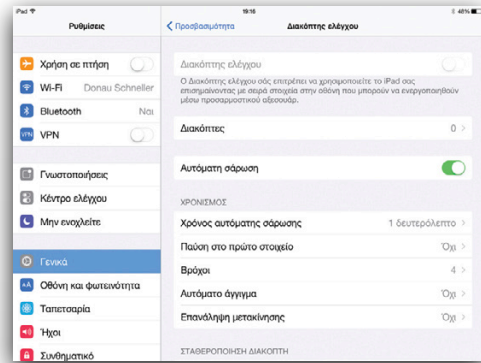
iPad
19:16
48%

Ρυθμίσεις

Χρήση σε πτήση

Wi-Fi Donau Schneller

Bluetooth Ναι

VPN

Γνωστοποιήσεις

Κέντρο ελέγχου

Μην ενοχλείτε

Γενικά

Οθόνη και φωτεινότητα

Ταπετσαρία

Ήχοι

Συνθηματικό

Προσβασιμότητα
Διακόπτης ελέγχου

Διακόπτης ελέγχου

Ο Διακόπτης ελέγχου σάς επιτρέπει να χρησιμοποιείτε το iPad σας επισημαίνοντας με σειρά στοιχεία στην οθόνη που μπορούν να ενεργοποιηθούν μέσω κάποιου προσαρμοστικού αξεσουάρ.

Διακόπτες 0

Αυτόματη σάρωση

ΧΡΟΝΙΣΜΟΣ

Χρόνος αυτόματης σάρωσης 1 δευτερόλεπτο

Παύση στο πρώτο στοιχείο Όχι

Βρόχοι 4

Αυτόματο άγγιγμα Όχι

Επανάληψη μετακίνησης Όχι

ΣΤΑΘΕΡΟΠΟΙΗΣΗ ΔΙΑΚΟΠΤΗ